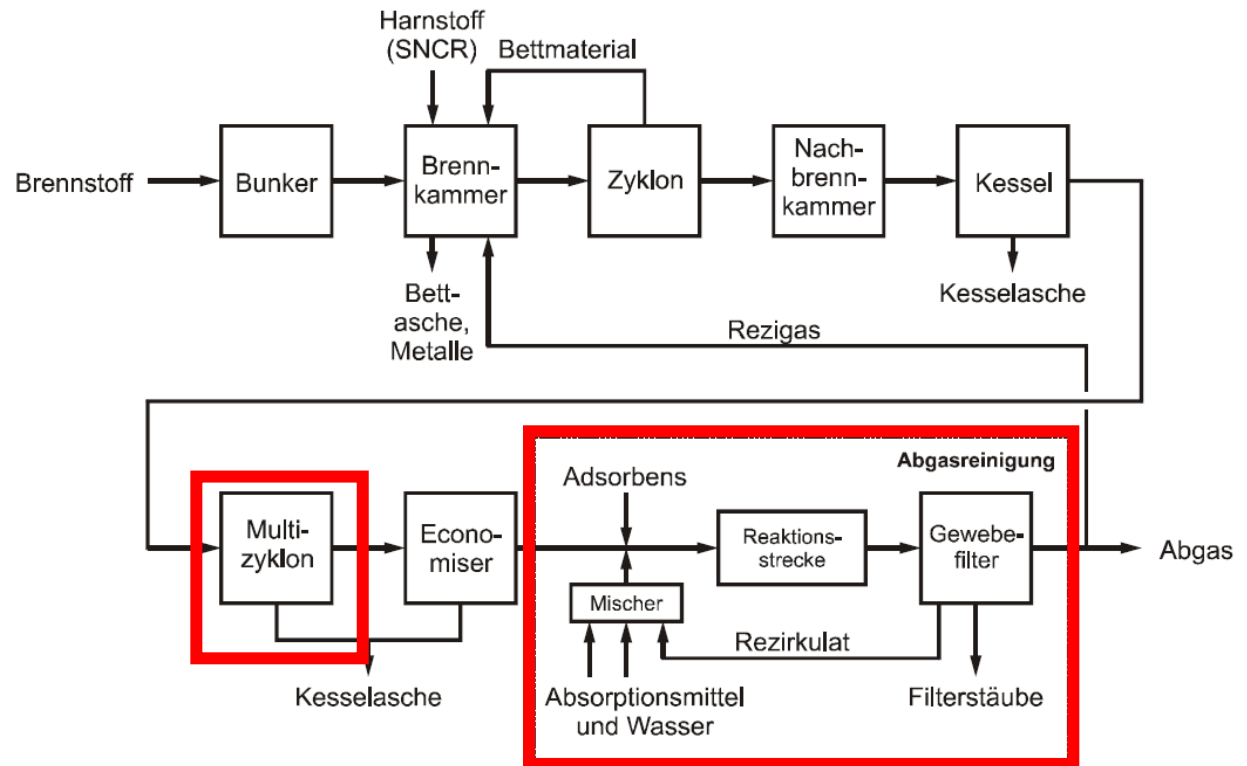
Harnstoff (SNCR)

Bettmaterial

Brennstoff

Bunker

Brennkammer

Zyklon

Nachbrennkammer

Kessel

Bettasche, Metalle

Kesselasche

Rezigas

Abgasreinigung

Adsorbens

Multizyklon

Economiser

Reaktionsstrecke

Gewebefilter

Abgas

Mischer

Rezirkulat

Kesselasche

Absorptionsmittel und Wasser

Filterstäube